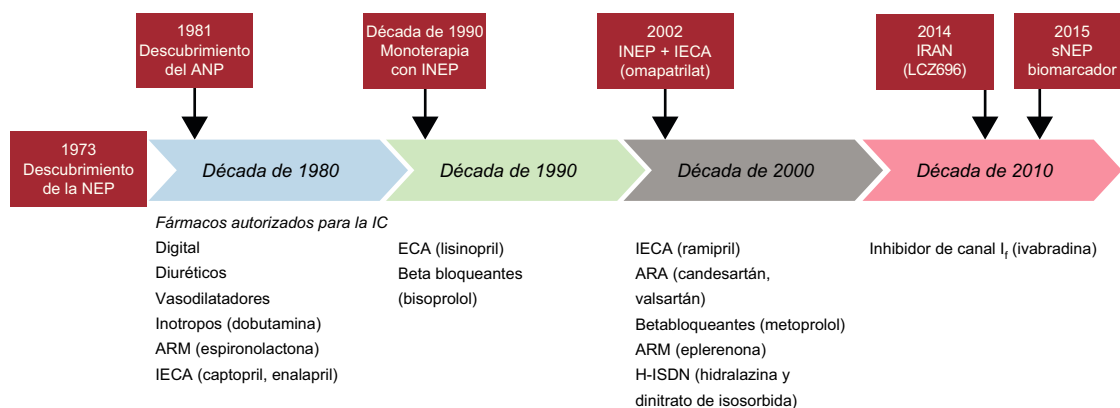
1981
Descubrimiento del ANP

Década de 1990
Monoterapia con INEP

2002
INEP + IECA (omapatrilat)

2014
IRAN (LCZ696)

2015
sNEP biomarcador

1973
Descubrimiento de la NEP

Década de 1980

Década de 1990

Década de 2000

Década de 2010

Fármacos autorizados para la IC
Digital
Diuréticos
Vasodilatadores
Inotropos (dobutamina)
ARM (espironolactona)
IECA (captopril, enalapril)

ECA (lisinopril)
Beta bloqueantes (bisoprolol)

IECA (ramipril)
ARA (candesartán, valsartán)
Betabloqueantes (metoprolol)
ARM (eplerenona)
H-ISDN (hidralazina y dinitrato de isosorbida)

Inhibidor de canal $I_f$ (ivabradina)